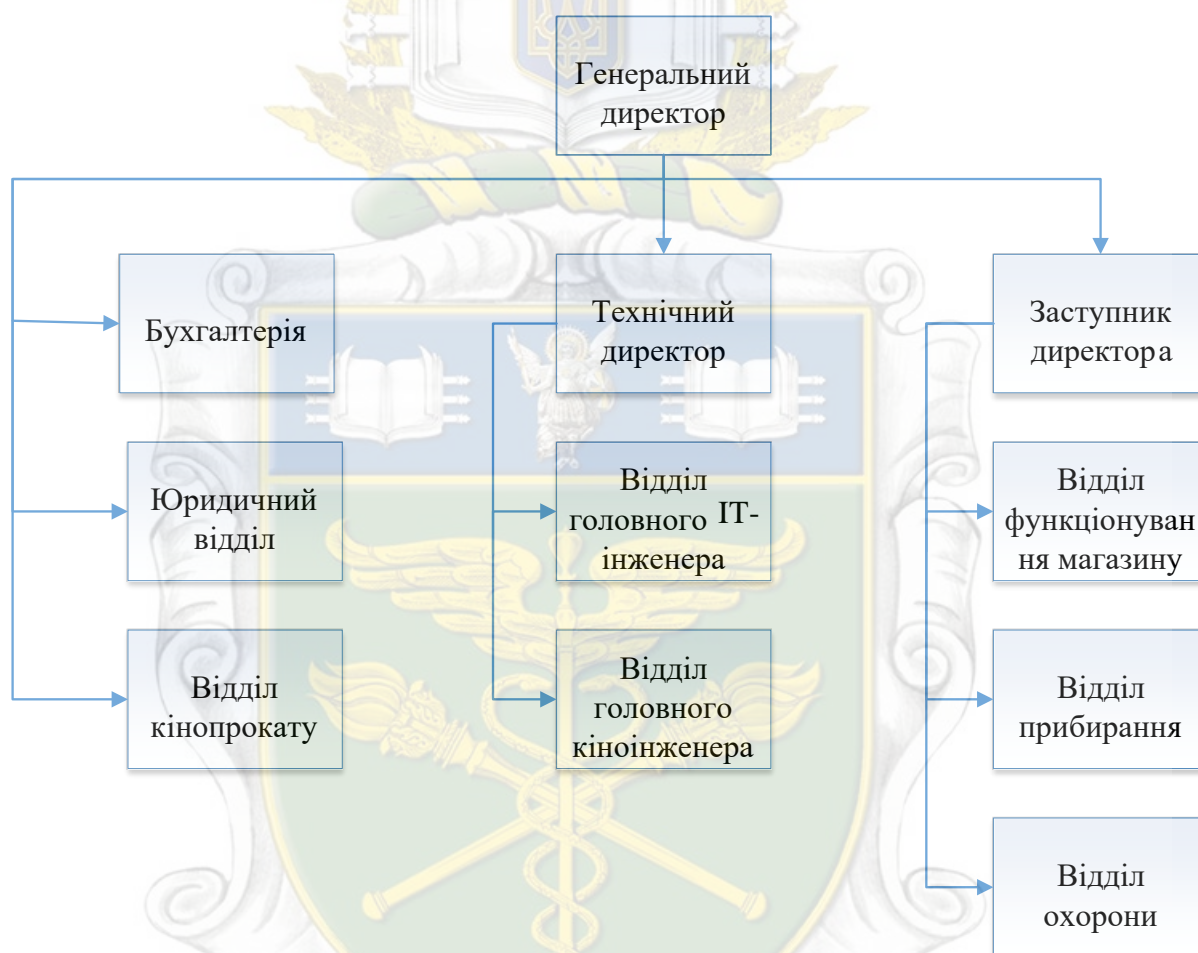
Генеральний директор

Бухгалтерія

Технічний директор

Заступник директора

Юридичний відділ

Відділ головного ІТ-інженера

Відділ функціонування магазину

Відділ кінопрокату

Відділ головного кіноінженера

Відділ прибирання

Відділ охорони